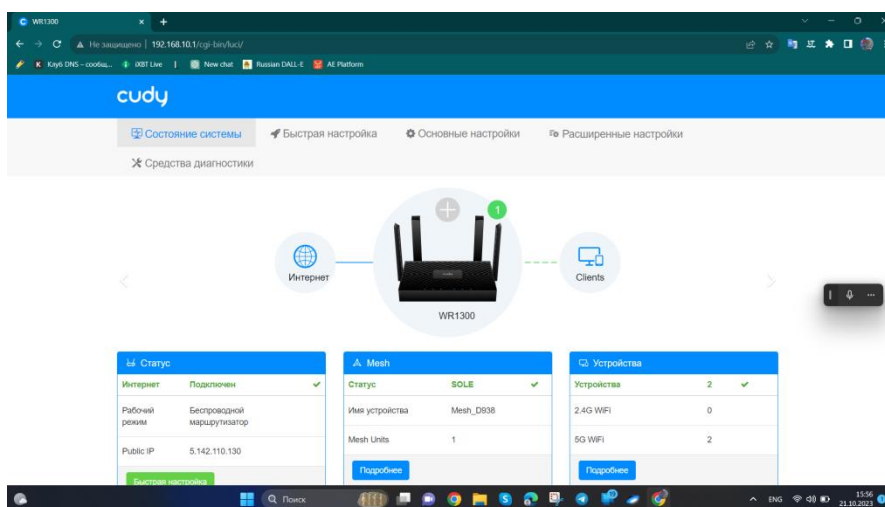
WR1300

Не защищено | 192.168.10.1/cgi-bin/luci/

Клуб DNS – сообщ... | i0BT Live | New chat | Russian DALL-E | AE Platform

cudy

Состояние системы | Быстрая настройка | Основные настройки | Расширенные настройки

Средства диагностики

1

Интернет

Clients

WR1300

Статус

| Интернет | Подключен |
|---|---|
| Рабочий режим | Беспроводной маршрутизатор |
| Public IP | 5.142.110.130 |

Быстрая настройка

Mesh

| Статус | SOLE |
|---|---|
| Имя устройства | Mesh_D938 |
| Mesh Units | 1 |

Подробнее

Устройства

| Устройства | 2 |
|---|---|
| 2.4G WiFi | 0 |
| 5G WiFi | 2 |

Подробнее

Поиск

ENG 15:56 21.10.2023